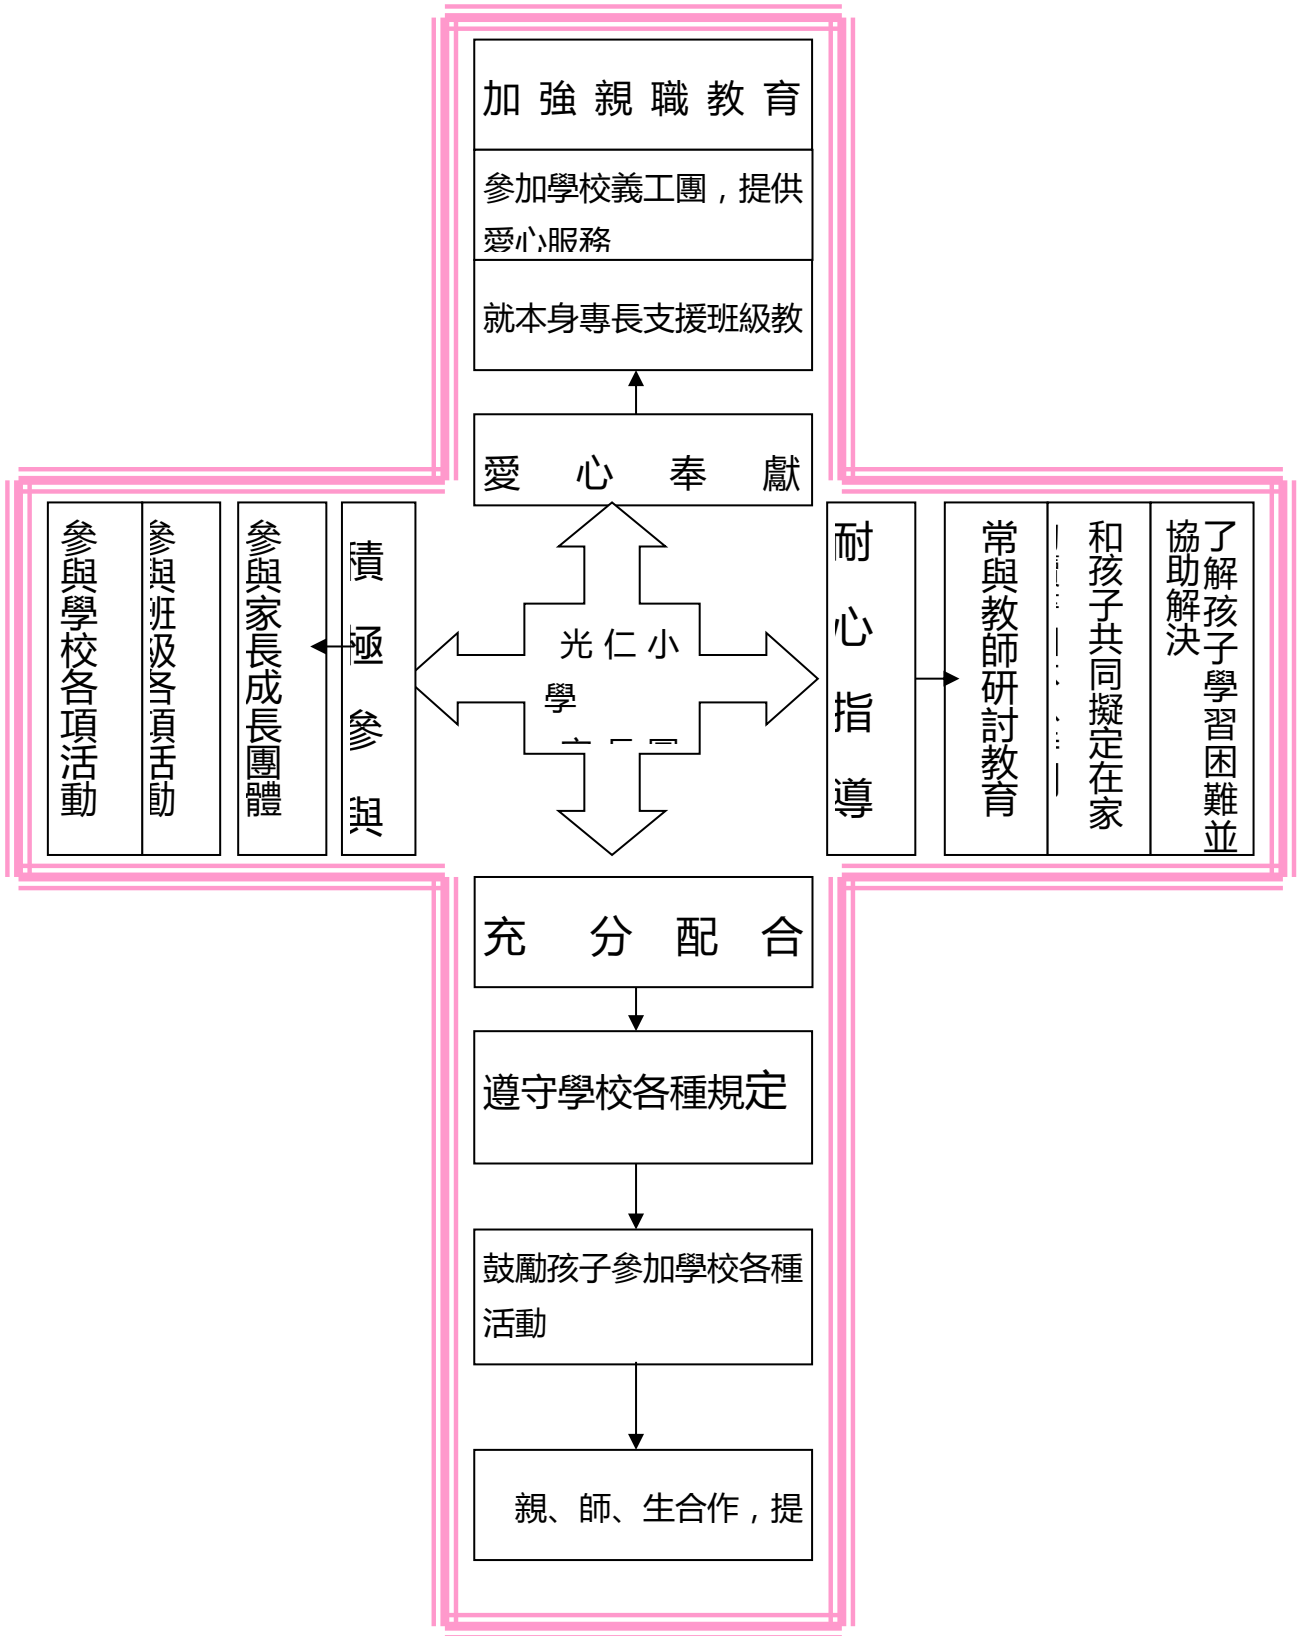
加強親職教育

參加學校義工團，提供愛心服務

就本身專長支援班級教

愛心奉獻

參與學校各項活動

參與班級各項活動

參與家長成長團體

積極參與

光仁小學

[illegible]

耐心指導

常與教師研討教育

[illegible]

和孩子共同擬定在家

了解孩子學習困難並協助解決

充分配合

遵守學校各種規定

鼓勵孩子參加學校各種活動

親、師、生合作，提